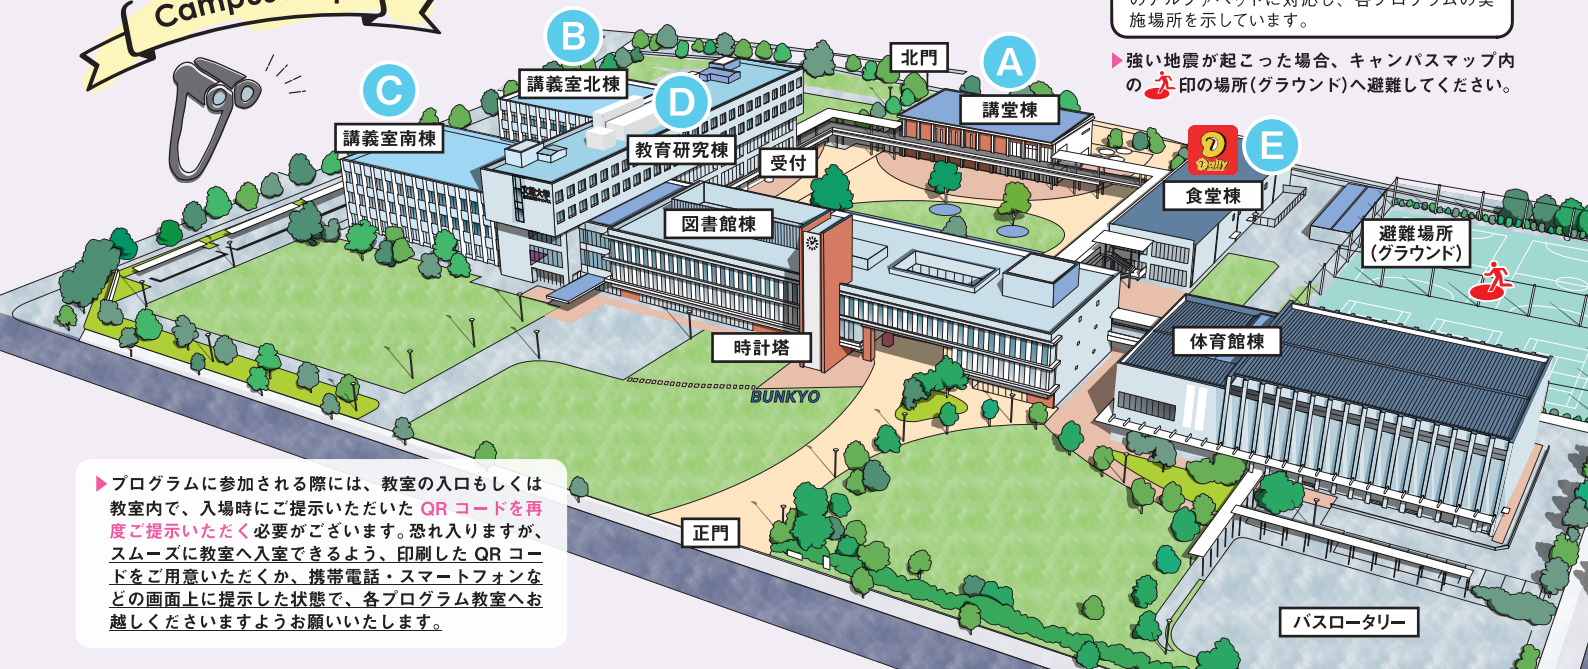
Campus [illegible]

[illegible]のアルファベットに対応し、各プログラムの実施場所を示しています。

▶強い地震が起こった場合、キャンパスマップ内の印の場所(グラウンド)へ避難してください。

B
講義室北棟

C
講義室南棟

D
教育研究棟

北門

A
講堂棟

受付

Daily

E
食堂棟

図書館棟

避難場所
(グラウンド)

体育館棟

時計塔

BUNKYO

正門

バスロータリー

▶プログラムに参加される際には、教室の入口もしくは教室内で、入場時にご提示いただいた QR コードを再度ご提示いただく必要がございます。恐れ入りますが、スムーズに教室へ入室できるよう、印刷した QR コードをご用意いただくか、携帯電話・スマートフォンなどの画面上に提示した状態で、各プログラム教室へお越しくださいますようお願いいたします。